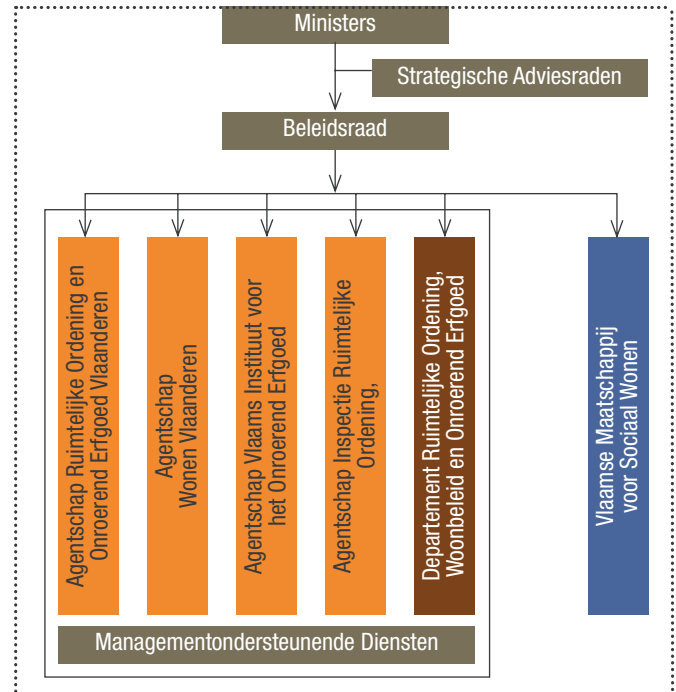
Ministers

Strategische Adviesraden

Beleidsraad

Agentschap Ruimtelijke Ordening en Onroerend Erfgoed Vlaanderen

Agentschap Wonen Vlaanderen

Agentschap Vlaams Instituut voor het Onroerend Erfgoed

Agentschap Inspectie Ruimtelijke Ordening,

Departement Ruimtelijke Ordening, Woonbeleid en Onroerend Erfgoed

Vlaamse Maatschappij voor Social Wonen

Managementondersteunende Diensten